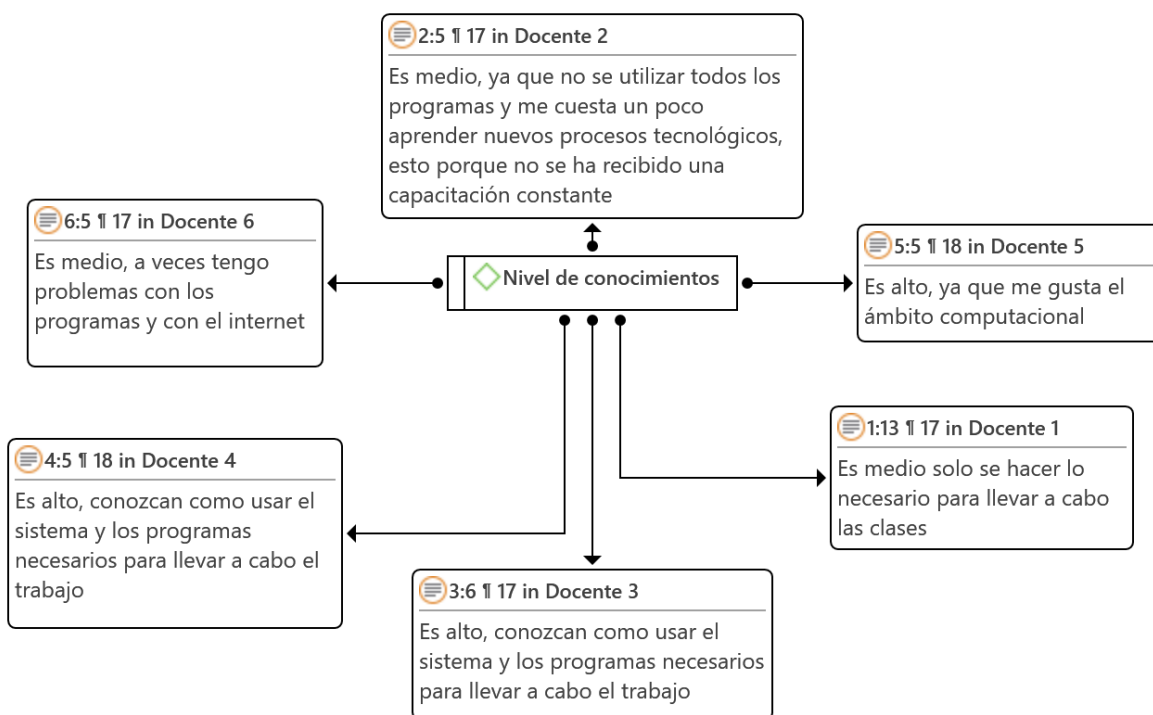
2:5 ¶ 17 in Docente 2
Es medio, ya que no se utilizar todos los programas y me cuesta un poco aprender nuevos procesos tecnológicos, esto porque no se ha recibido una capacitación constante

6:5 ¶ 17 in Docente 6
Es medio, a veces tengo problemas con los programas y con el internet

Nivel de conocimientos

5:5 ¶ 18 in Docente 5
Es alto, ya que me gusta el ámbito computacional

1:13 ¶ 17 in Docente 1
Es medio solo se hacer lo necesario para llevar a cabo las clases

4:5 ¶ 18 in Docente 4
Es alto, conozcan como usar el sistema y los programas necesarios para llevar a cabo el trabajo

3:6 ¶ 17 in Docente 3
Es alto, conozcan como usar el sistema y los programas necesarios para llevar a cabo el trabajo